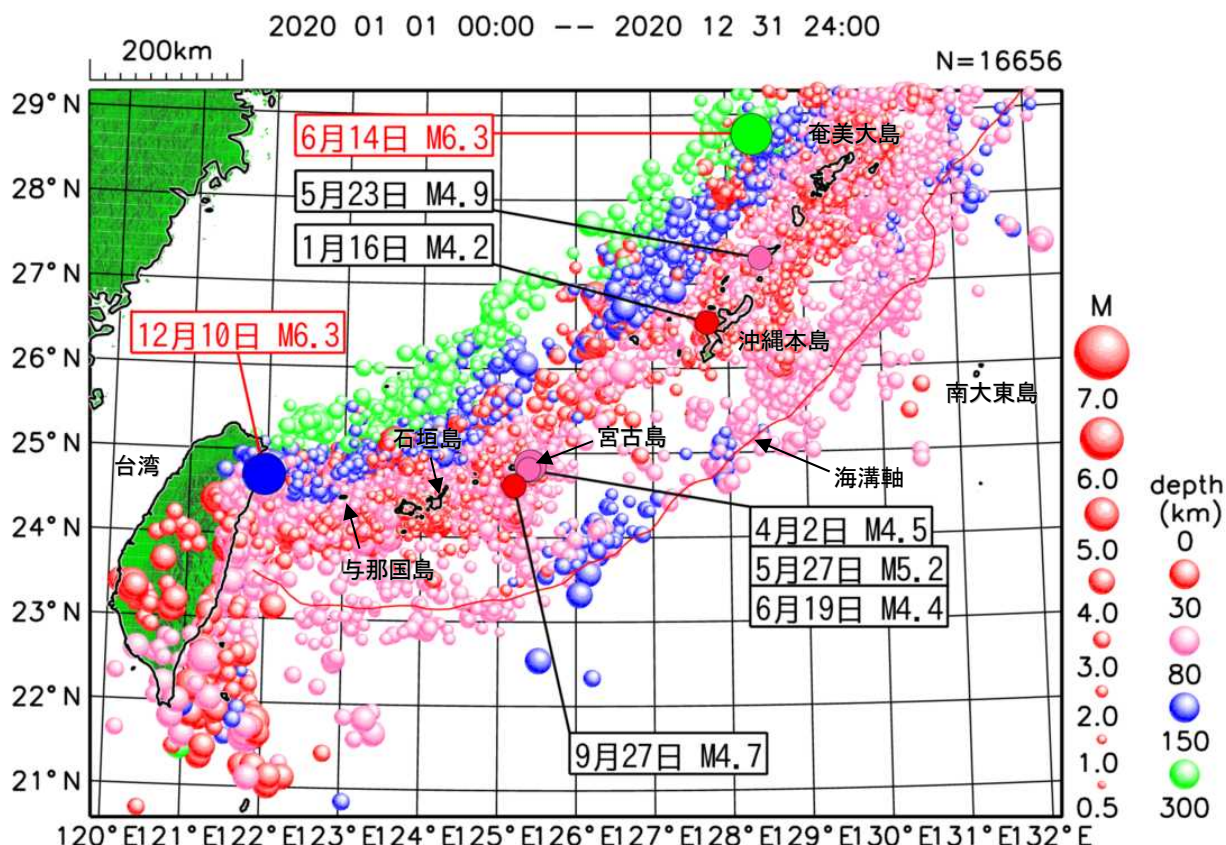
2020 01 01 00:00 -- 2020 12 31 24:00

200km

N=16656

29°N
28°N
27°N
26°N
25°N
24°N
23°N
22°N
21°N

6月14日 M6.3
奄美大島
5月23日 M4.9
1月16日 M4.2
沖縄本島
12月10日 M6.3
南大東島
石垣島
宮古島
台湾
海溝軸
4月2日 M4.5
5月27日 M5.2
6月19日 M4.4
与那国島
9月27日 M4.7

M
7.0
6.0
5.0
4.0
3.0
2.0
1.0
0.5

depth (km)
0
30
80
150
300

120°E121°E122°E123°E124°E125°E126°E127°E128°E129°E130°E131°E132°E